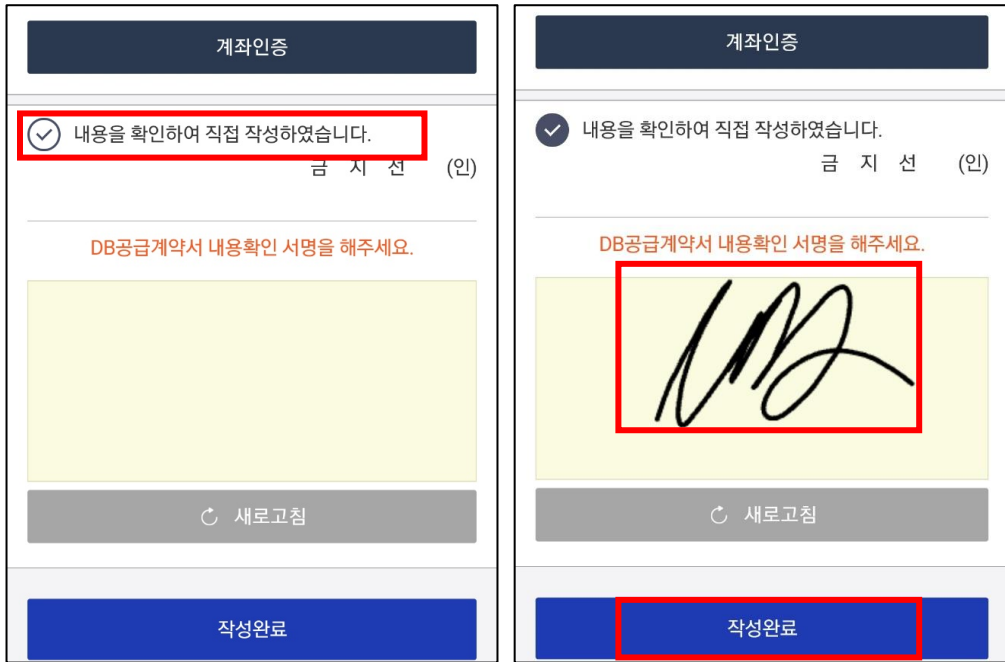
계좌인증

내용을 확인하여 직접 작성하였습니다.

금 지 선 (인)

DB공급계약서 내용확인 서명을 해주세요.

새로고침

작성완료

계좌인증

내용을 확인하여 직접 작성하였습니다.

금 지 선 (인)

DB공급계약서 내용확인 서명을 해주세요.

새로고침

작성완료